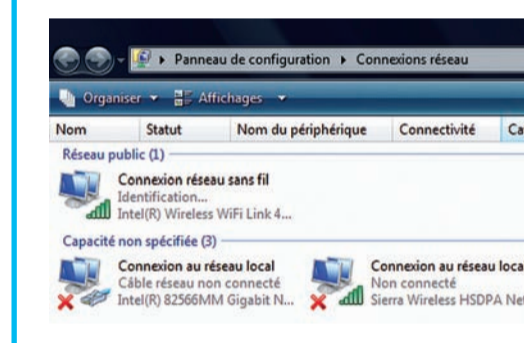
▸ Panneau de configuration ▸ Connexions réseau

Organiser ▾ Affichages ▾

| Nom | Statut | Nom du périphérique | Connectivité | Ca |
|---|---|---|---|---|

Réseau public (1)

Connexion réseau sans fil
Identification...
Intel(R) Wireless WiFi Link 4...

Capacité non spécifiée (3)

Connexion au réseau local
Câble réseau non connecté
Intel(R) 82566MM Gigabit N...

Connexion au réseau loca
Non connecté
Sierra Wireless HSDPA Ne